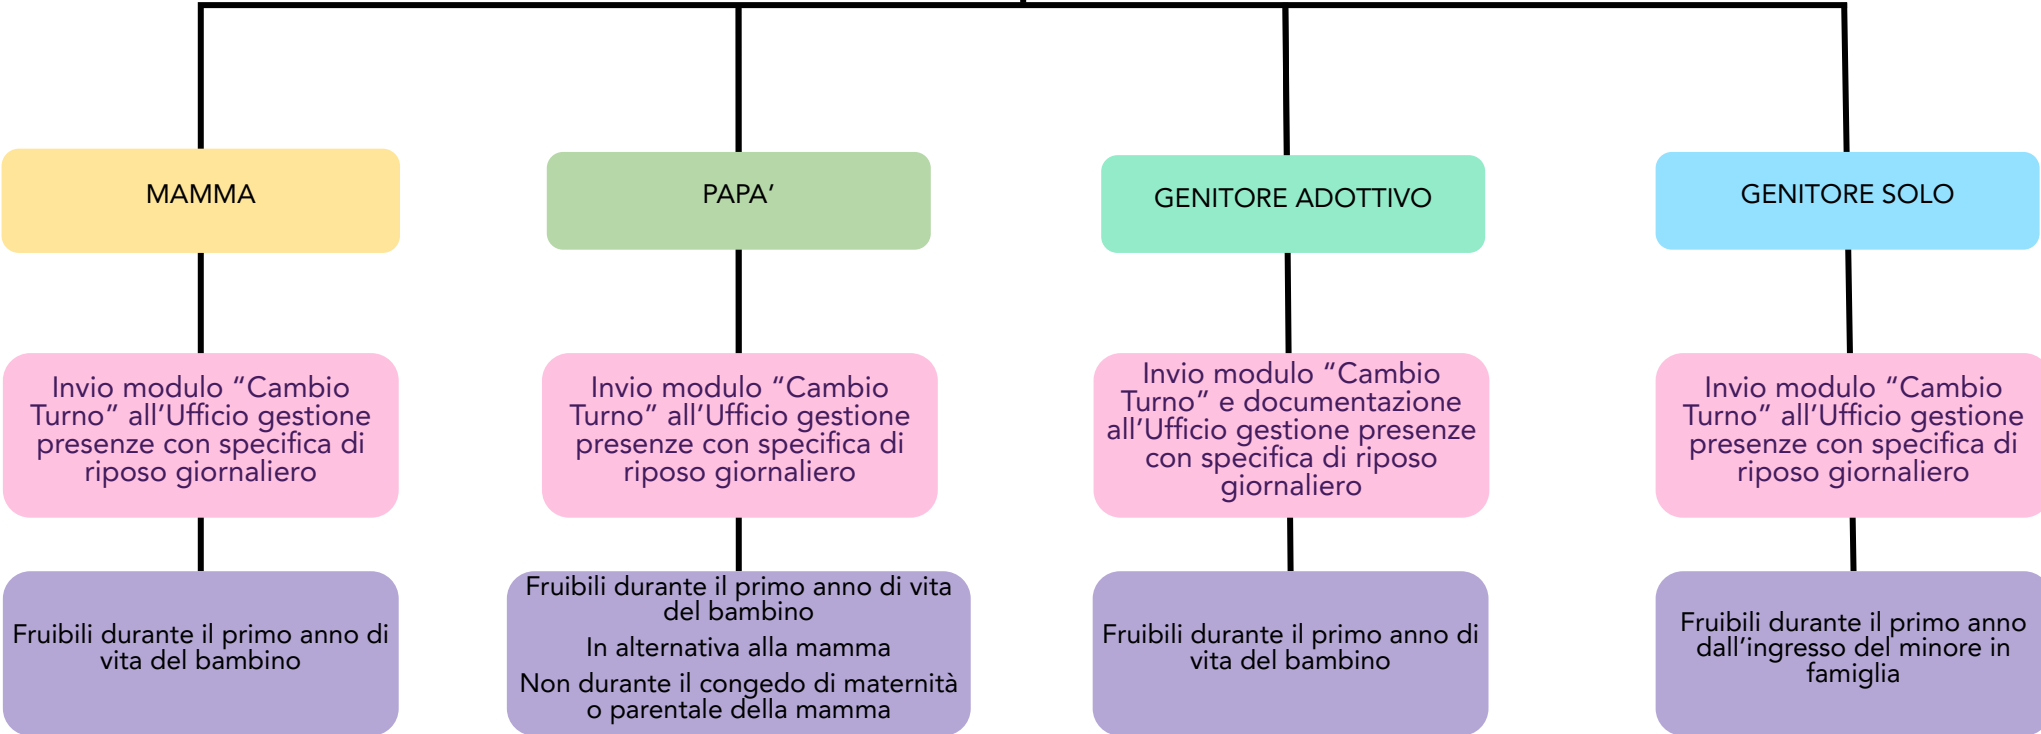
MAMMA

Invio modulo “Cambio Turno” all’Ufficio gestione presenze con specifica di riposo giornaliero

Fruibili durante il primo anno di vita del bambino

PAPA’

Invio modulo “Cambio Turno” all’Ufficio gestione presenze con specifica di riposo giornaliero

Fruibili durante il primo anno di vita del bambino

In alternativa alla mamma

Non durante il congedo di maternità o parentale della mamma

GENITORE ADOTTIVO

Invio modulo “Cambio Turno” e documentazione all’Ufficio gestione presenze con specifica di riposo giornaliero

Fruibili durante il primo anno di vita del bambino

GENITORE SOLO

Invio modulo “Cambio Turno” all’Ufficio gestione presenze con specifica di riposo giornaliero

Fruibili durante il primo anno dall’ingresso del minore in famiglia